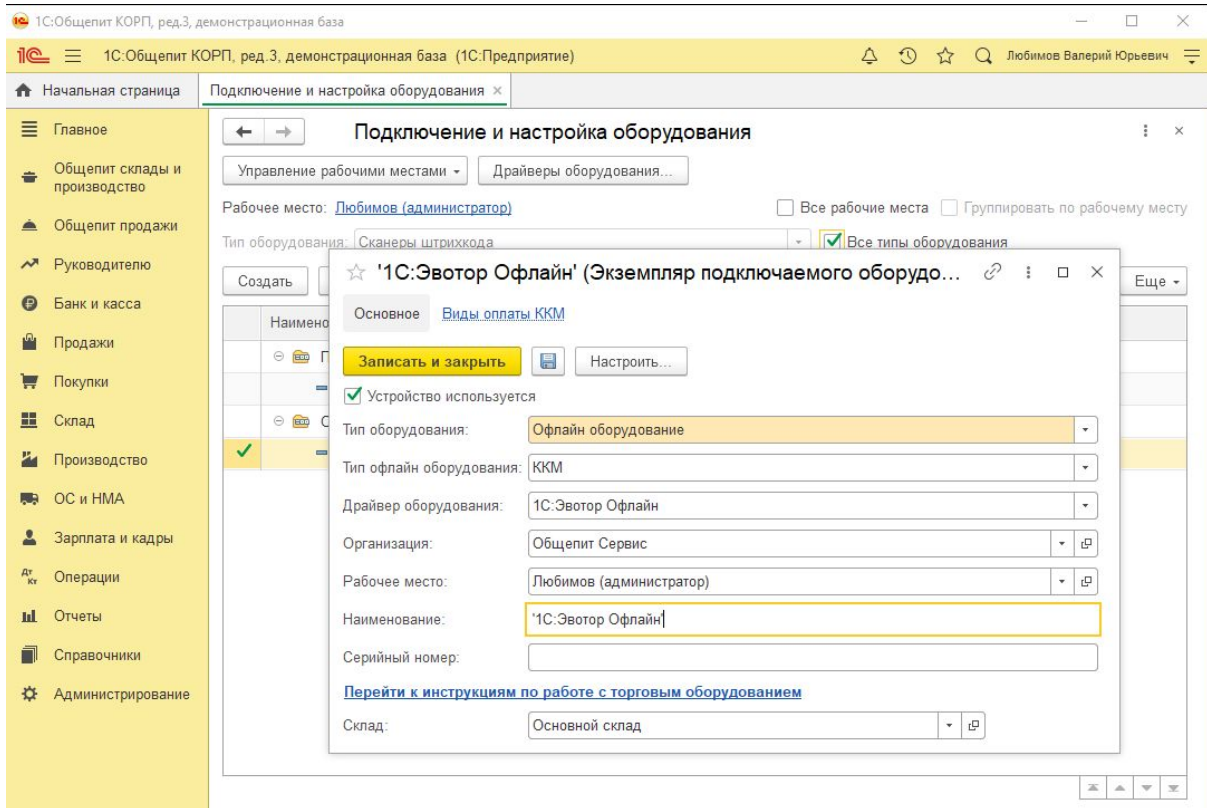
1С:Общепит КОРП, ред.3, демонстрационная база

1С:Общепит КОРП, ред.3, демонстрационная база (1С:Предприятие)

Любимов Валерий Юрьевич

Начальная страница

Подключение и настройка оборудования ×

Главное

Общепит склады и производство

Общепит продажи

Руководителю

Банк и касса

Продажи

Покупки

Склад

Производство

ОС и НМА

Зарплата и кадры

Операции

Отчеты

Справочники

Администрирование

Подключение и настройка оборудования

Управление рабочими местами

Драйверы оборудования...

Рабочее место: Любимов (администратор)

Все рабочие места

Группировать по рабочему месту

Тип оборудования: Сканеры штрихкода

Все типы оборудования

Создать

Еще

Наимено

'1С:Эвотор Офлайн' (Экземпляр подключаемого оборудо...

Основное

Виды оплаты ККМ

Записать и закрыть

Настроить...

Устройство используется

Тип оборудования: Офлайн оборудование

Тип офлайн оборудования: ККМ

Драйвер оборудования: 1С:Эвотор Офлайн

Организация: Общепит Сервис

Рабочее место: Любимов (администратор)

Наименование: '1С:Эвотор Офлайн'

Серийный номер:

Перейти к инструкциям по работе с торговым оборудованием

Склад: Основной склад